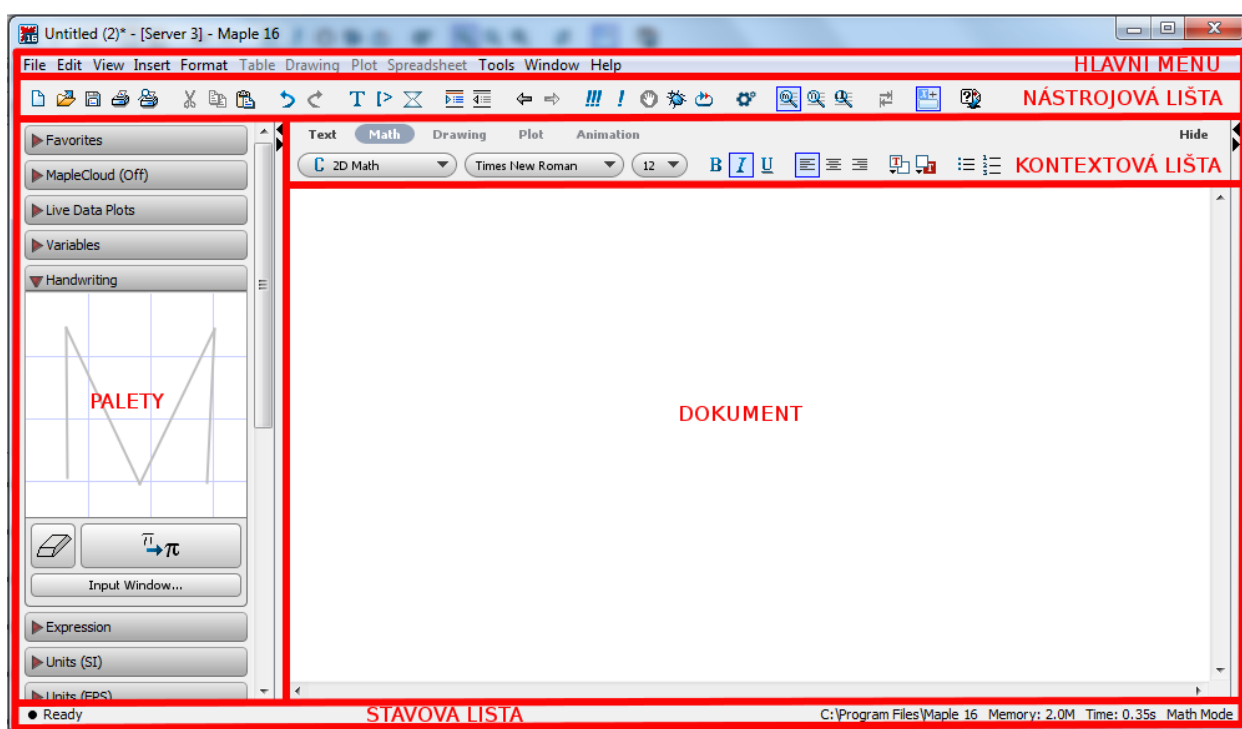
Untitled (2)* - [Server 3] - Maple 16

File Edit View Insert Format Table Drawing Plot Spreadsheet Tools Window Help

HLAVNÍ MENU

NÁSTROJOVÁ LIŠTA

Text Math Drawing Plot Animation Hide

2D Math Times New Roman 12 B I U

KONTEXTOVÁ LIŠTA

Favorites
MapleCloud (Off)
Live Data Plots
Variables
Handwriting

PALETY

$\pi$

Input Window...

Expression
Units (SI)
Units (FPS)

DOKUMENT

Ready

STAVOVA LISTA

C:\Program Files\Maple 16 Memory: 2.0M Time: 0.35s Math Mode